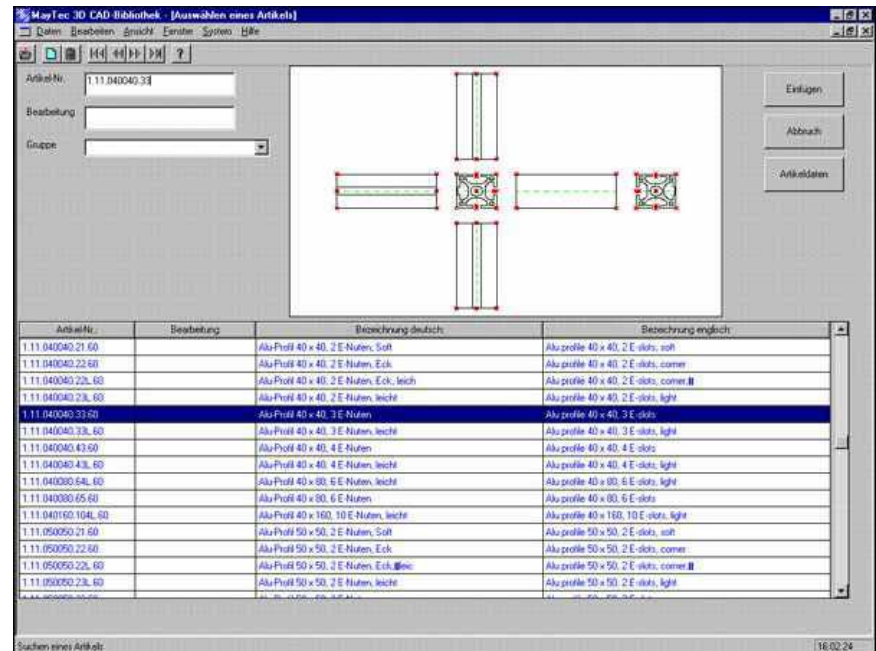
MayTec 3D CAD-Bibliothek - [Auswählen eines Artikels]

Daten Bearbeiten Ansicht Fenster System Hilfe

?

Artikel-Nr. 1.11.040040.33

Bearbeitung

Gruppe

Einfügen

Abbruch

Artikeldaten

| Artikel-Nr. | Bearbeitung | Bezeichnung deutsch | Bezeichnung englisch |
|---|---|---|---|
| 1.11.040040.21.60 | | Alu-Profil 40 x 40, 2 E-Nuten, Soft | Alu profile 40 x 40, 2 E-slots, soft |
| 1.11.040040.22.60 | | Alu-Profil 40 x 40, 2 E-Nuten, Eck | Alu profile 40 x 40, 2 E-slots, corner |
| 1.11.040040.22L.60 | | Alu-Profil 40 x 40, 2 E-Nuten, Eck, leich | Alu profile 40 x 40, 2 E-slots, corner |
| 1.11.040040.23L.60 | | Alu-Profil 40 x 40, 2 E-Nuten, leicht | Alu profile 40 x 40, 2 E-slots, light |
| 1.11.040040.33.60 | | Alu-Profil 40 x 40, 3 E-Nuten | Alu profile 40 x 40, 3 E-slots |
| 1.11.040040.33L.60 | | Alu-Profil 40 x 40, 3 E-Nuten, leicht | Alu profile 40 x 40, 3 E-slots, light |
| 1.11.040040.43.60 | | Alu-Profil 40 x 40, 4 E-Nuten | Alu profile 40 x 40, 4 E-slots |
| 1.11.040040.43L.60 | | Alu-Profil 40 x 40, 4 E-Nuten, leicht | Alu profile 40 x 40, 4 E-slots, light |
| 1.11.040080.64L.60 | | Alu-Profil 40 x 80, 6 E-Nuten, leicht | Alu profile 40 x 80, 6 E-slots, light |
| 1.11.040080.65.60 | | Alu-Profil 40 x 80, 6 E-Nuten | Alu profile 40 x 80, 6 E-slots |
| 1.11.040160.104L.60 | | Alu-Profil 40 x 160, 10 E-Nuten, leicht | Alu profile 40 x 160, 10 E-slots, light |
| 1.11.050050.21.60 | | Alu-Profil 50 x 50, 2 E-Nuten, Soft | Alu profile 50 x 50, 2 E-slots, soft |
| 1.11.050050.22.60 | | Alu-Profil 50 x 50, 2 E-Nuten, Eck | Alu profile 50 x 50, 2 E-slots, corner |
| 1.11.050050.22L.60 | | Alu-Profil 50 x 50, 2 E-Nuten, Eck, leic | Alu profile 50 x 50, 2 E-slots, corner |
| 1.11.050050.23L.60 | | Alu-Profil 50 x 50, 2 E-Nuten, leicht | Alu profile 50 x 50, 2 E-slots, light |
| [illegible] | | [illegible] | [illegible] |

Suchen eines Artikels

16:02:24